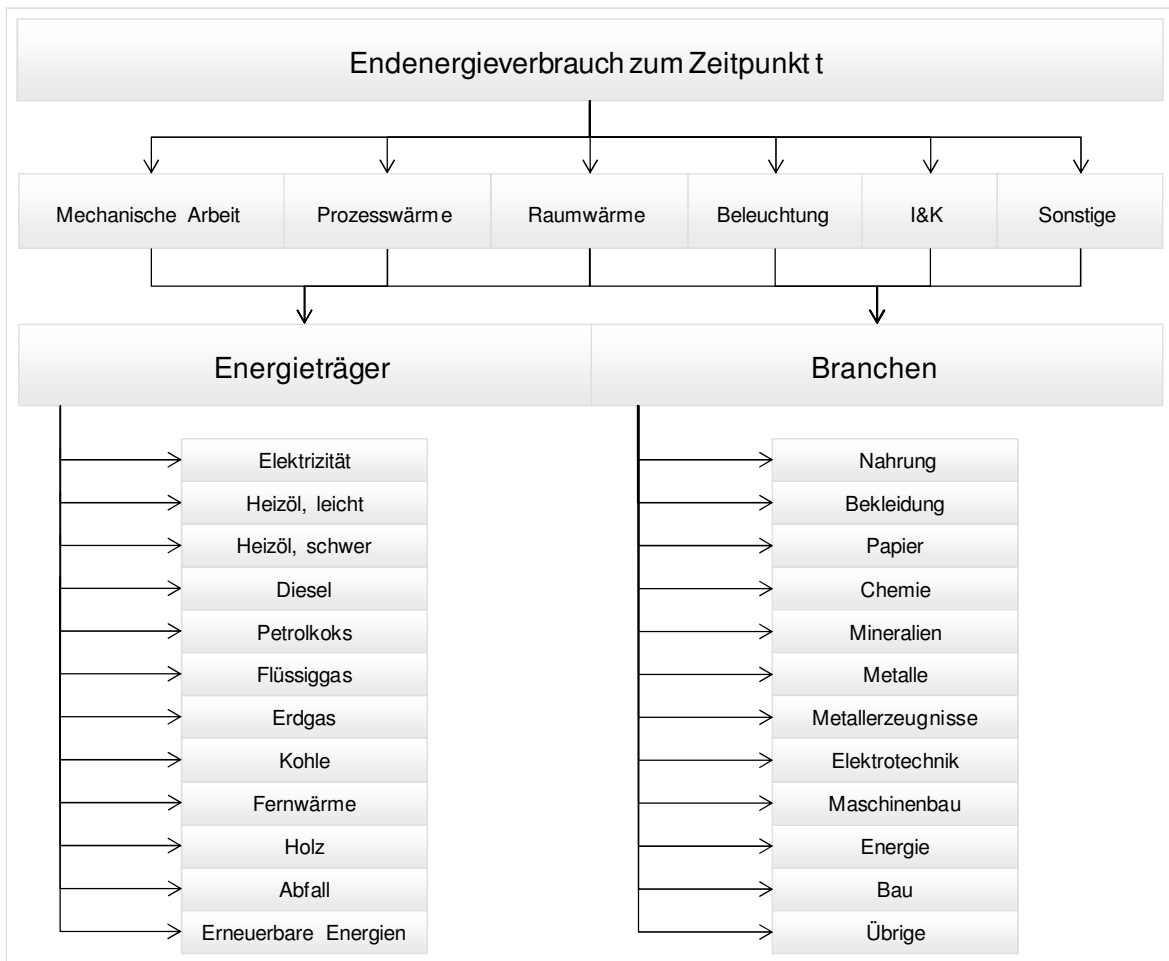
Endenergieverbrauch zum Zeitpunkt t

Mechanische Arbeit
Prozesswärme
Raumwärme
Beleuchtung
I&K
Sonstige

Energieträger

Branchen

Elektrizität
Heizöl, leicht
Heizöl, schwer
Diesel
Petrolkoks
Flüssiggas
Erdgas
Kohle
Fernwärme
Holz
Abfall
Erneuerbare Energien

Nahrung
Bekleidung
Papier
Chemie
Mineralien
Metalle
Metallerzeugnisse
Elektrotechnik
Maschinenbau
Energie
Bau
Übrige